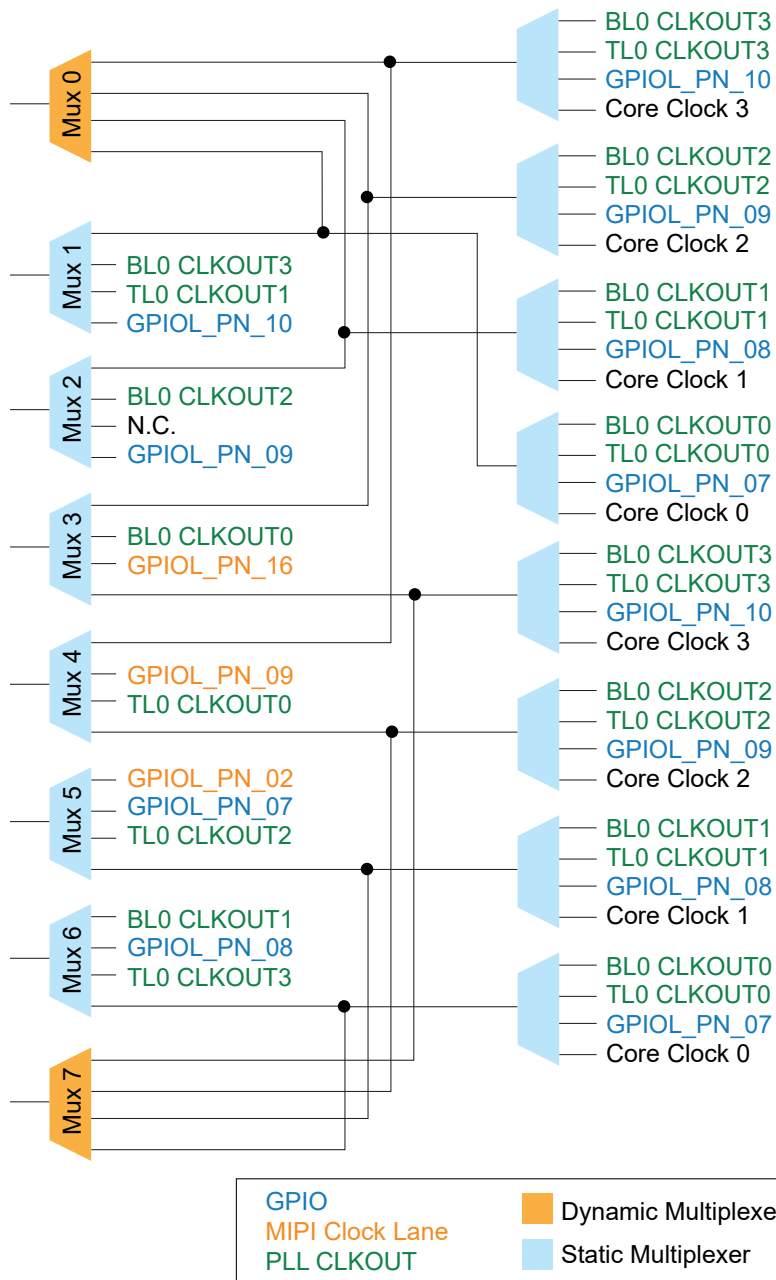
Mux 0

Mux 1
BL0 CLKOUT3
TL0 CLKOUT1
GPIOL_PN_10

Mux 2
BL0 CLKOUT2
N.C.
GPIOL_PN_09

Mux 3
BL0 CLKOUT0
GPIOL_PN_16

Mux 4
GPIOL_PN_09
TL0 CLKOUT0

Mux 5
GPIOL_PN_02
GPIOL_PN_07
TL0 CLKOUT2

Mux 6
BL0 CLKOUT1
GPIOL_PN_08
TL0 CLKOUT3

Mux 7

BL0 CLKOUT3
TL0 CLKOUT3
GPIOL_PN_10
Core Clock 3

BL0 CLKOUT2
TL0 CLKOUT2
GPIOL_PN_09
Core Clock 2

BL0 CLKOUT1
TL0 CLKOUT1
GPIOL_PN_08
Core Clock 1

BL0 CLKOUT0
TL0 CLKOUT0
GPIOL_PN_07
Core Clock 0

BL0 CLKOUT3
TL0 CLKOUT3
GPIOL_PN_10
Core Clock 3

BL0 CLKOUT2
TL0 CLKOUT2
GPIOL_PN_09
Core Clock 2

BL0 CLKOUT1
TL0 CLKOUT1
GPIOL_PN_08
Core Clock 1

BL0 CLKOUT0
TL0 CLKOUT0
GPIOL_PN_07
Core Clock 0

GPIO
MIPI Clock Lane
PLL CLKOUT
Dynamic Multiplexe
Static Multiplexer